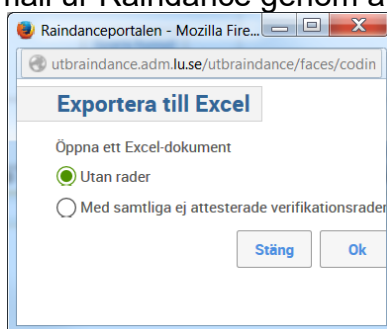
hall ur Raindance genom a

Raindanceportalen - Mozilla Fire...

utbraindance.adm.lu.se/utbraindance/faces/codin

Exportera till Excel

Öppna ett Excel-dokument

Utan rader

Med samtliga ej attesterade verifikationsrader

Stäng

Ok